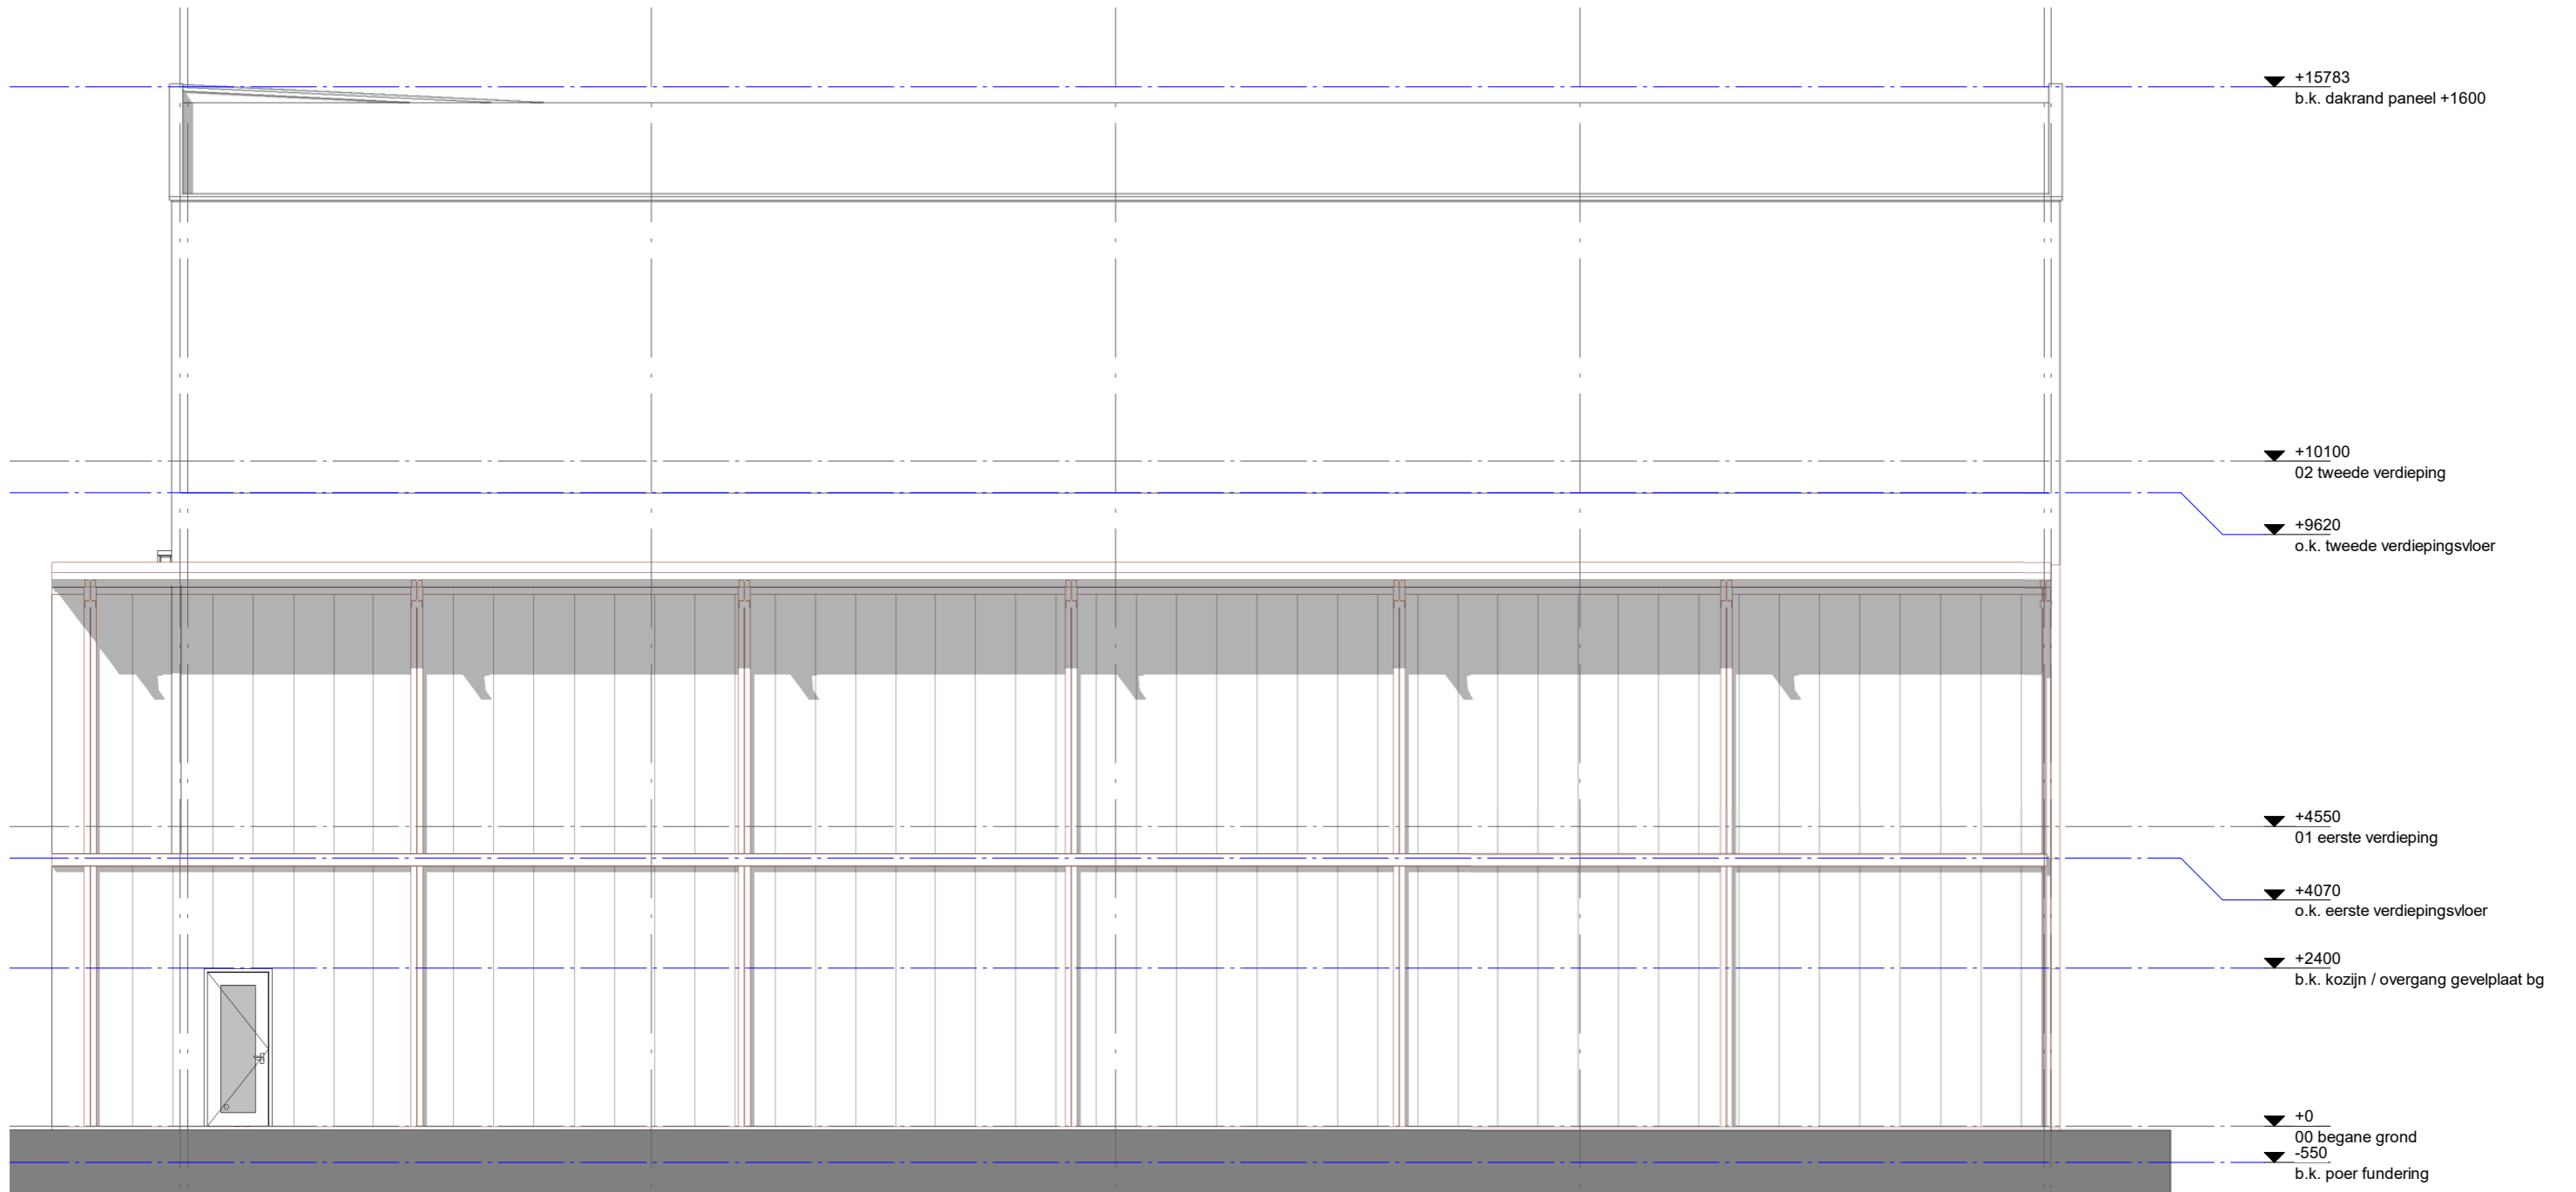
+15783
b.k. dakrand paneel +1600

+10100
02 tweede verdieping

+9620
o.k. tweede verdiepingsvloer

+4550
01 eerste verdieping

+4070
o.k. eerste verdiepingsvloer

+2400
b.k. kozijn / overgang gevelplaat bg

+0
00 begane grond
-550
b.k. poer fundering